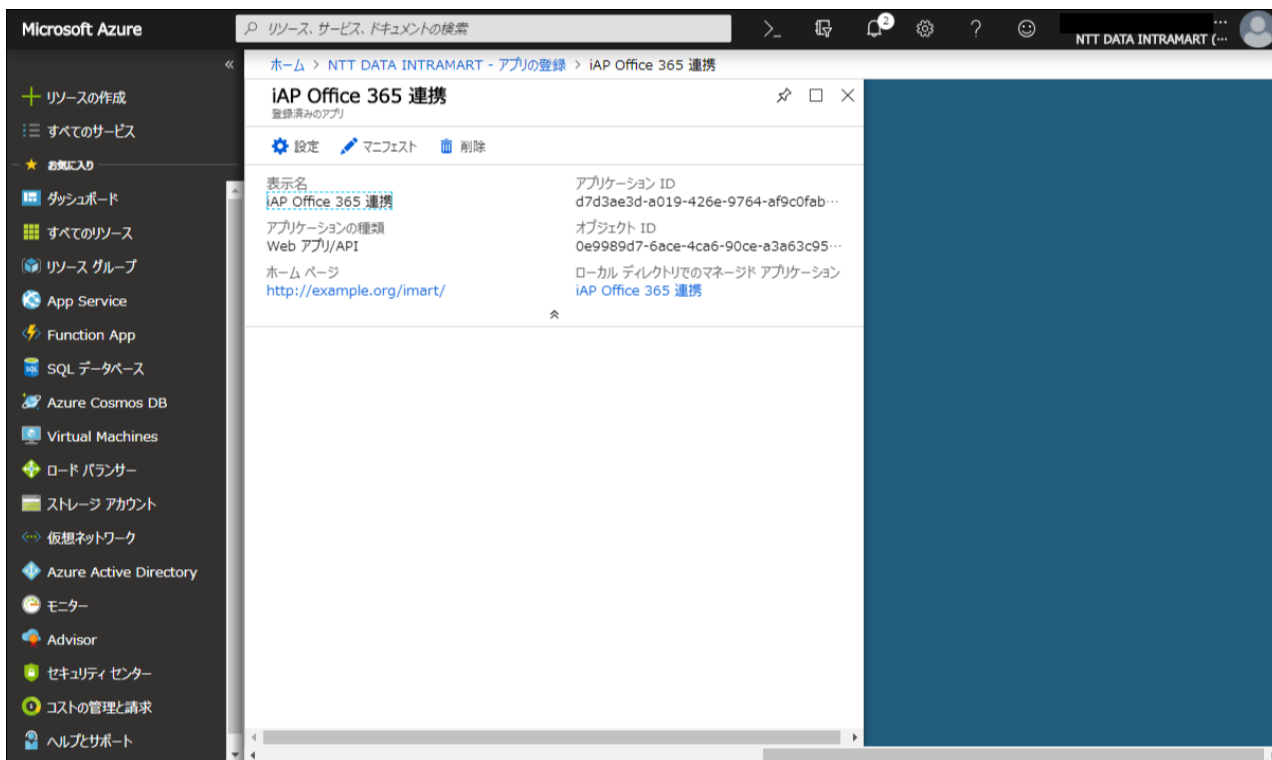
Microsoft Azure
リソース、サービス、ドキュメントの検索
2
NTT DATA INTRAMART (···

«
+ リソースの作成
すべてのサービス
★ お気に入り
ダッシュボード
すべてのリソース
リソース グループ
App Service
Function App
SQL データベース
Azure Cosmos DB
Virtual Machines
ロード バランサー
ストレージ アカウント
仮想ネットワーク
Azure Active Directory
モニター
Advisor
セキュリティ センター
コストの管理と請求
ヘルプとサポート

ホーム > NTT DATA INTRAMART - アプリの登録 > iAP Office 365 連携

iAP Office 365 連携
登録済みのアプリ

設定 マニフェスト 削除

表示名
iAP Office 365 連携

アプリケーションの種類
Web アプリ/API

ホーム ページ
http://example.org/imart/

アプリケーション ID
d7d3ae3d-a019-426e-9764-af9c0fab···

オブジェクト ID
0e9989d7-6ace-4ca6-90ce-a3a63c95···

ローカル ディレクトリでのマネージド アプリケーション
iAP Office 365 連携